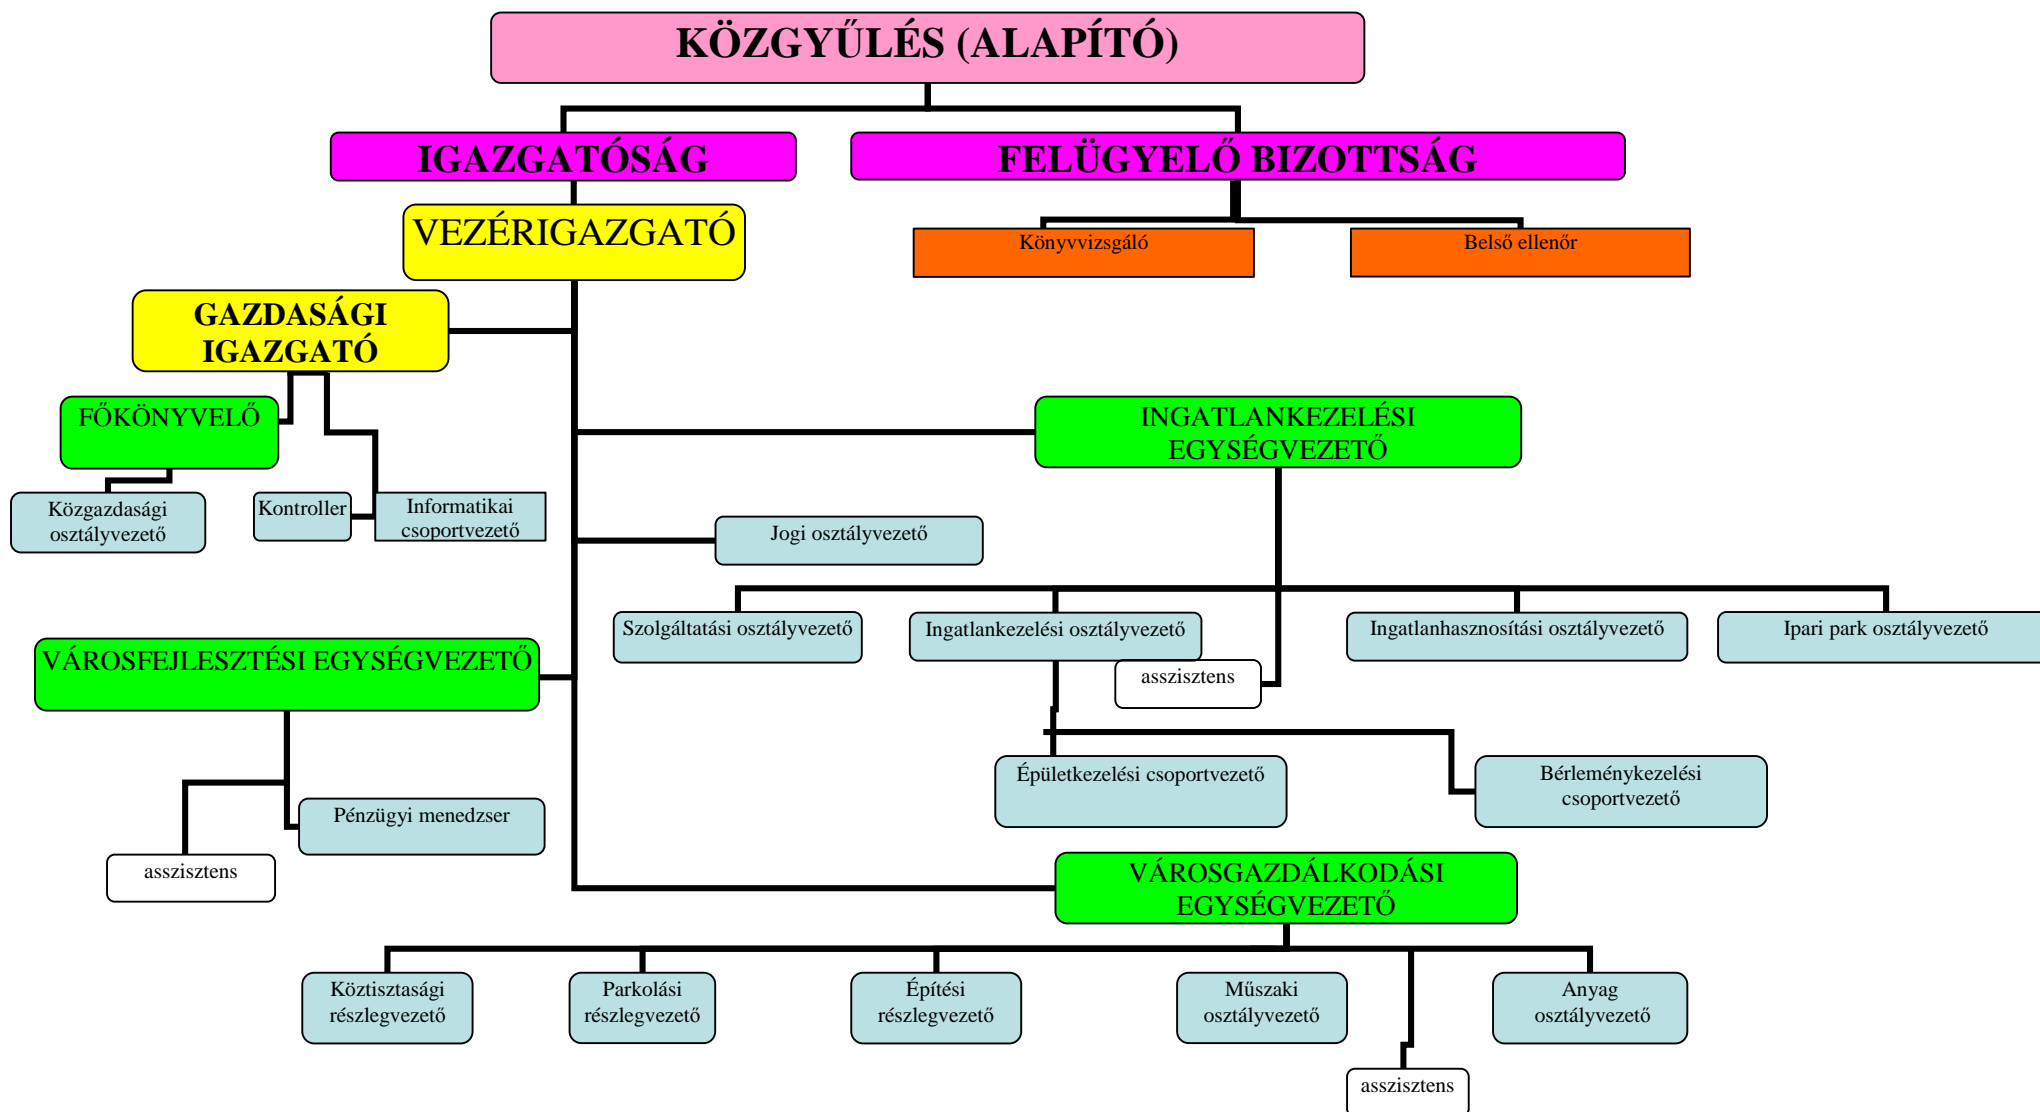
KÖZGYŰLÉS (ALAPÍTÓ)

IGAZGATÓSÁG

FELÜGYELŐ BIZOTTSÁG

VEZÉRIGAZGATÓ

Könyvvizsgáló

Belső ellenőr

GAZDASÁGI IGAZGATÓ

FŐKÖNYVELŐ

INGATLANKEZELÉSI EGYSÉGVEZETŐ

Közgazdasági osztályvezető

Kontroller

Informatikai csoportvezető

Jogi osztályvezető

Szolgáltatási osztályvezető

Ingatlankezelési osztályvezető

Ingatlanhasznosítási osztályvezető

Ipari park osztályvezető

VÁROSFEJLESZTÉSI EGYSÉGVEZETŐ

asszisztens

Épületkezelési csoportvezető

Bérleménykezelési csoportvezető

Pénzügyi menedzser

asszisztens

VÁROSGAZDÁLKODÁSI EGYSÉGVEZETŐ

Köztisztasági részlegvezető

Parkolási részlegvezető

Építési részlegvezető

Műszaki osztályvezető

Anyag osztályvezető

asszisztens